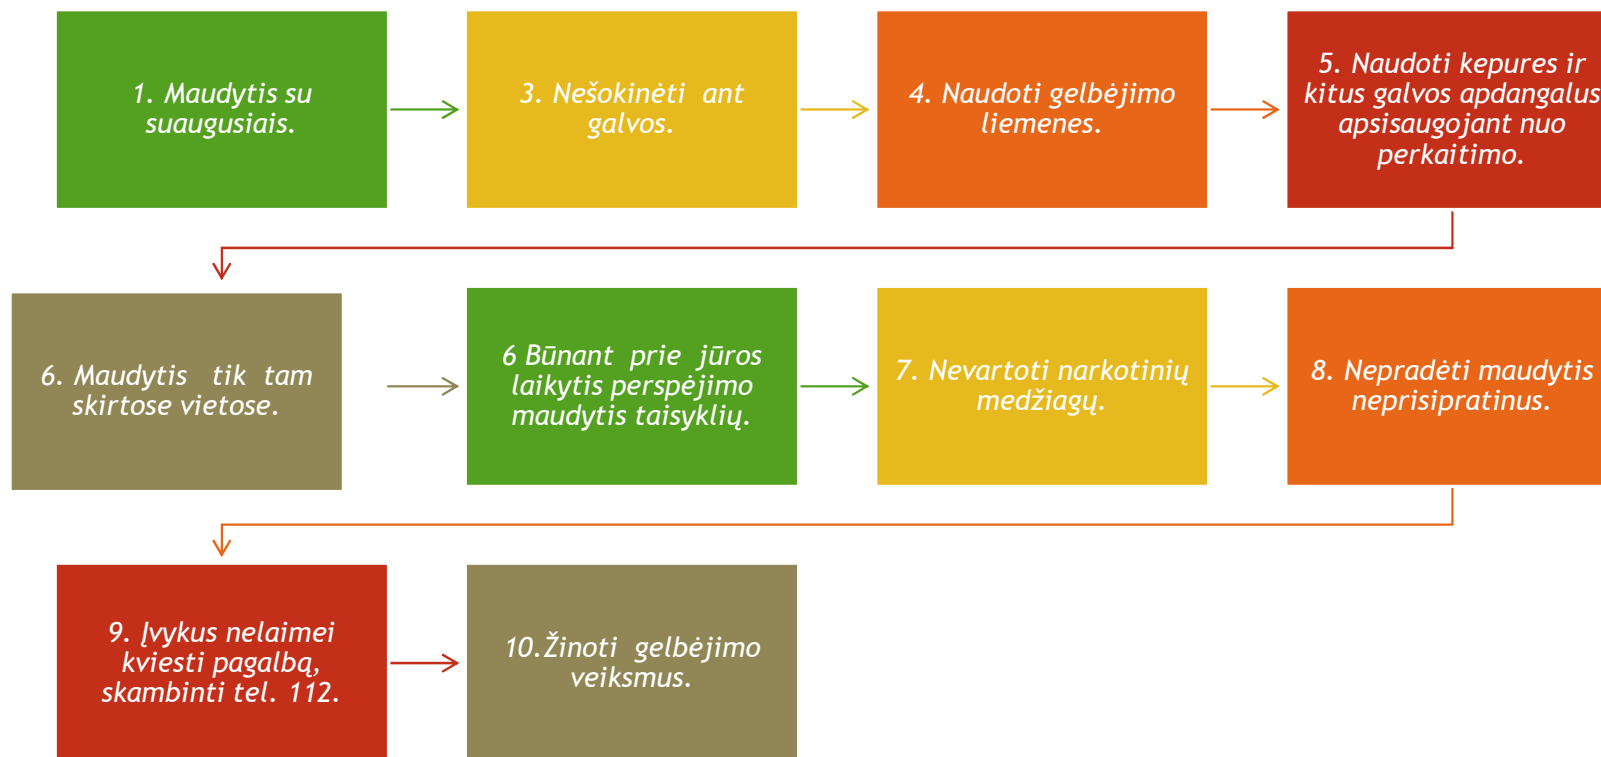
1. Maudytis su suaugusiais.

3. Nešokinėti ant galvos.

4. Naudoti gelbėjimo liemenes.

5. Naudoti kepures ir kitus galvos apdangalus apsisaugojant nuo perkaitimo.

6. Maudytis tik tam skirtose vietose.

6 Būnant prie jūros laikytis perspėjimo maudytis taisyklių.

7. Nevartoti narkotinių medžiagų.

8. Nepradėti maudytis neprisipratinus.

9. Įvykus nelaimei kviesti pagalbą, skambinti tel. 112.

10.Žinoti gelbėjimo veiksmus.